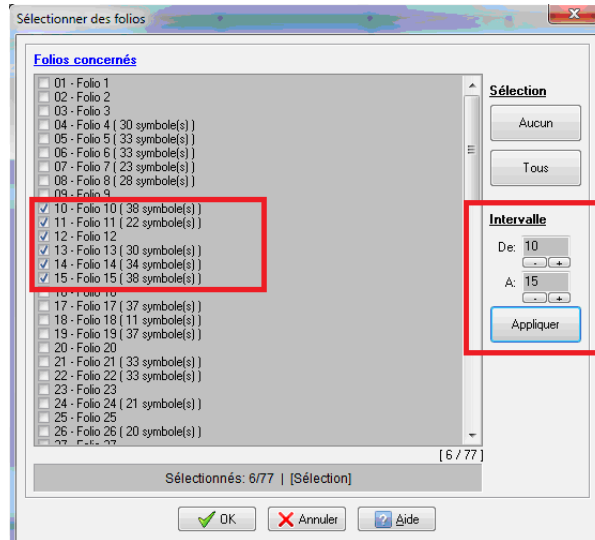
Sélectionner des folios

Folios concernés

01 - Folio 1
02 - Folio 2
03 - Folio 3
04 - Folio 4 ( 30 symbole(s) )
05 - Folio 5 ( 33 symbole(s) )
06 - Folio 6 ( 33 symbole(s) )
07 - Folio 7 ( 23 symbole(s) )
08 - Folio 8 ( 28 symbole(s) )
09 - Folio 9
10 - Folio 10 ( 38 symbole(s) )
11 - Folio 11 ( 22 symbole(s) )
12 - Folio 12
13 - Folio 13 ( 30 symbole(s) )
14 - Folio 14 ( 34 symbole(s) )
15 - Folio 15 ( 38 symbole(s) )
16 - Folio 16
17 - Folio 17 ( 37 symbole(s) )
18 - Folio 18 ( 11 symbole(s) )
19 - Folio 19 ( 37 symbole(s) )
20 - Folio 20
21 - Folio 21 ( 33 symbole(s) )
22 - Folio 22 ( 33 symbole(s) )
23 - Folio 23
24 - Folio 24 ( 21 symbole(s) )
25 - Folio 25
26 - Folio 26 ( 20 symbole(s) )
27 - Folio 27

Sélection
Aucun
Tous

Intervalle
De: 10
- +
A: 15
- +
Appliquer

[ 6 / 77 ]

Sélectionnés: 6/77 | [Sélection]

OK
Annuler
Aide